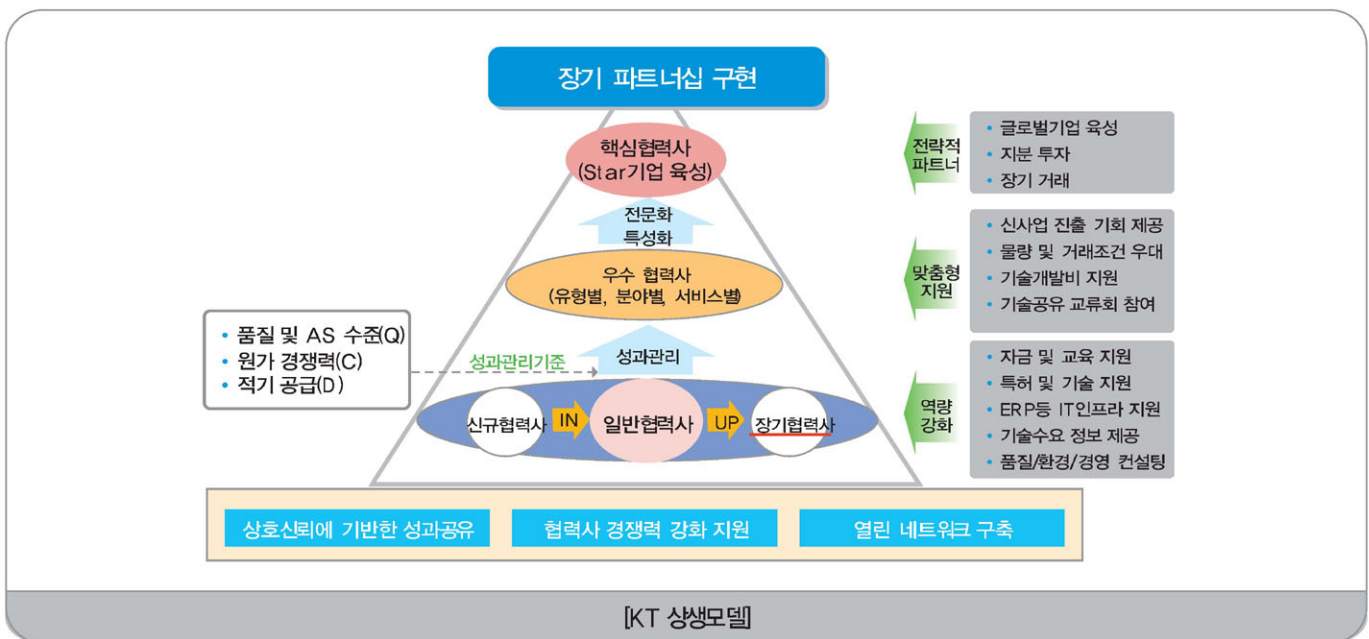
장기 파트너십 구현

핵심협력사
(Star기업 육성)

전문화
특성화

우수 협력사
(유형별, 분야별, 서비스별)

성과관리

• 품질 및 AS 수준(Q)
• 원가 경쟁력(C)
• 적기 공급(D)

성과관리기준

신규협력사 IN 일반협력사 UP 장기협력사

전략적 파트너
• 글로벌기업 육성
• 지분 투자
• 장기 거래

맞춤형 지원
• 신사업 진출 기회 제공
• 물량 및 거래조건 우대
• 기술개발비 지원
• 기술공유 교류회 참여

역량 강화
• 자금 및 교육 지원
• 특허 및 기술 지원
• ERP등 IT인프라 지원
• 기술수요 정보 제공
• 품질/환경/경영 컨설팅

상호신뢰에 기반한 성과공유
협력사 경쟁력 강화 지원
열린 네트워크 구축

[KT 상생모델]